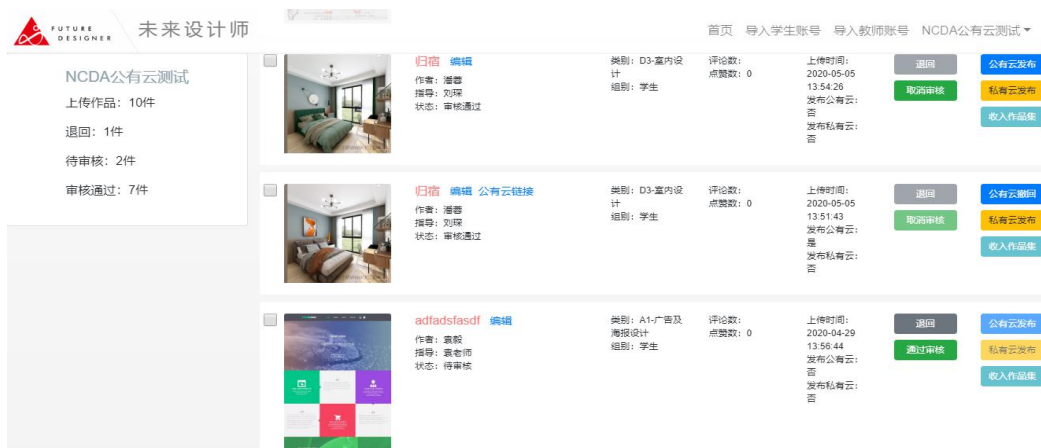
FUTURE DESIGNER 未来设计师

首页 导入学生账号 导入教师账号 NCDA公有云测试

NCDA公有云测试

上传作品：10件

退回：1件

待审核：2件

审核通过：7件

归宿 编辑
作者：潘蓉
指导：刘琛
状态：审核通过

类别：D3-室内设计
组别：学生

评论数：
点赞数：0

上传时间：2020-05-05 13:54:26
发布公有云：否
发布私有云：否

退回
取消审核
公有云发布
私有云发布
收入作品集

归宿 编辑 公有云链接
作者：潘蓉
指导：刘琛
状态：审核通过

类别：D3-室内设计
组别：学生

评论数：
点赞数：0

上传时间：2020-05-05 13:51:43
发布公有云：是
发布私有云：否

退回
取消审核
公有云撤回
私有云发布
收入作品集

adfadsfasdf 编辑
作者：袁毅
指导：袁老师
状态：待审核

类别：A1-广告及海报设计
组别：学生

评论数：
点赞数：0

上传时间：2020-04-29 13:56:44
发布公有云：否
发布私有云：否

退回
通过审核
公有云发布
私有云发布
收入作品集